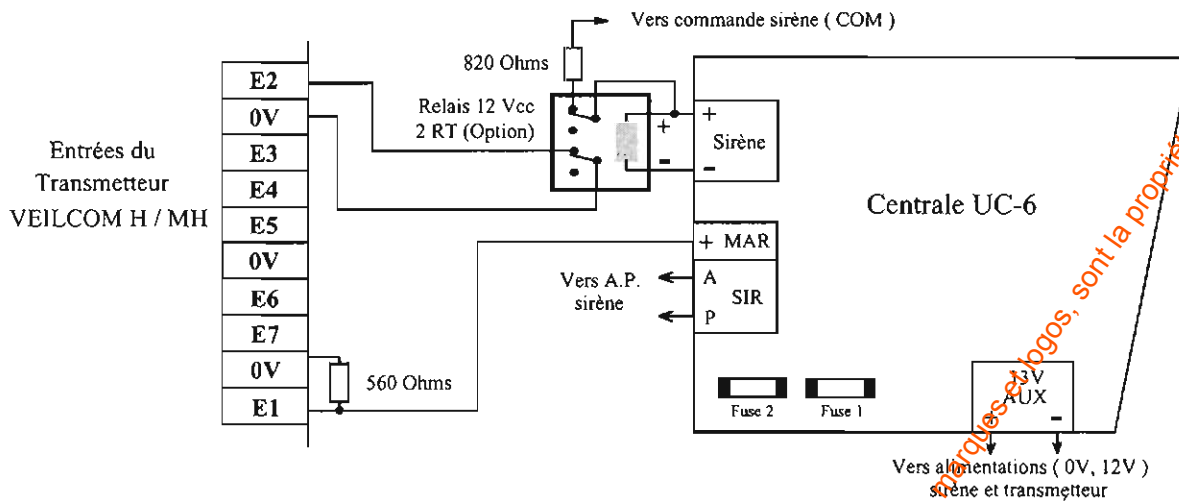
Vers commande sirène ( COM )

820 Ohms

Relais 12 Vcc
2 RT (Option)

+
-

+
Sirène
-

Entrées du
Transmetteur
VEILCOM H / MH

E2
0V
E3
E4
E5
0V
E6
E7
0V
E1

Centrale UC-6

+ MAR

Vers A.P.
sirène

A
P
SIR

560 Ohms

Fuse 2
Fuse 1

13V
AUX
-

Vers alimentations ( 0V, 12V )
sirène et transmetteur

marques et logos, sont la propri